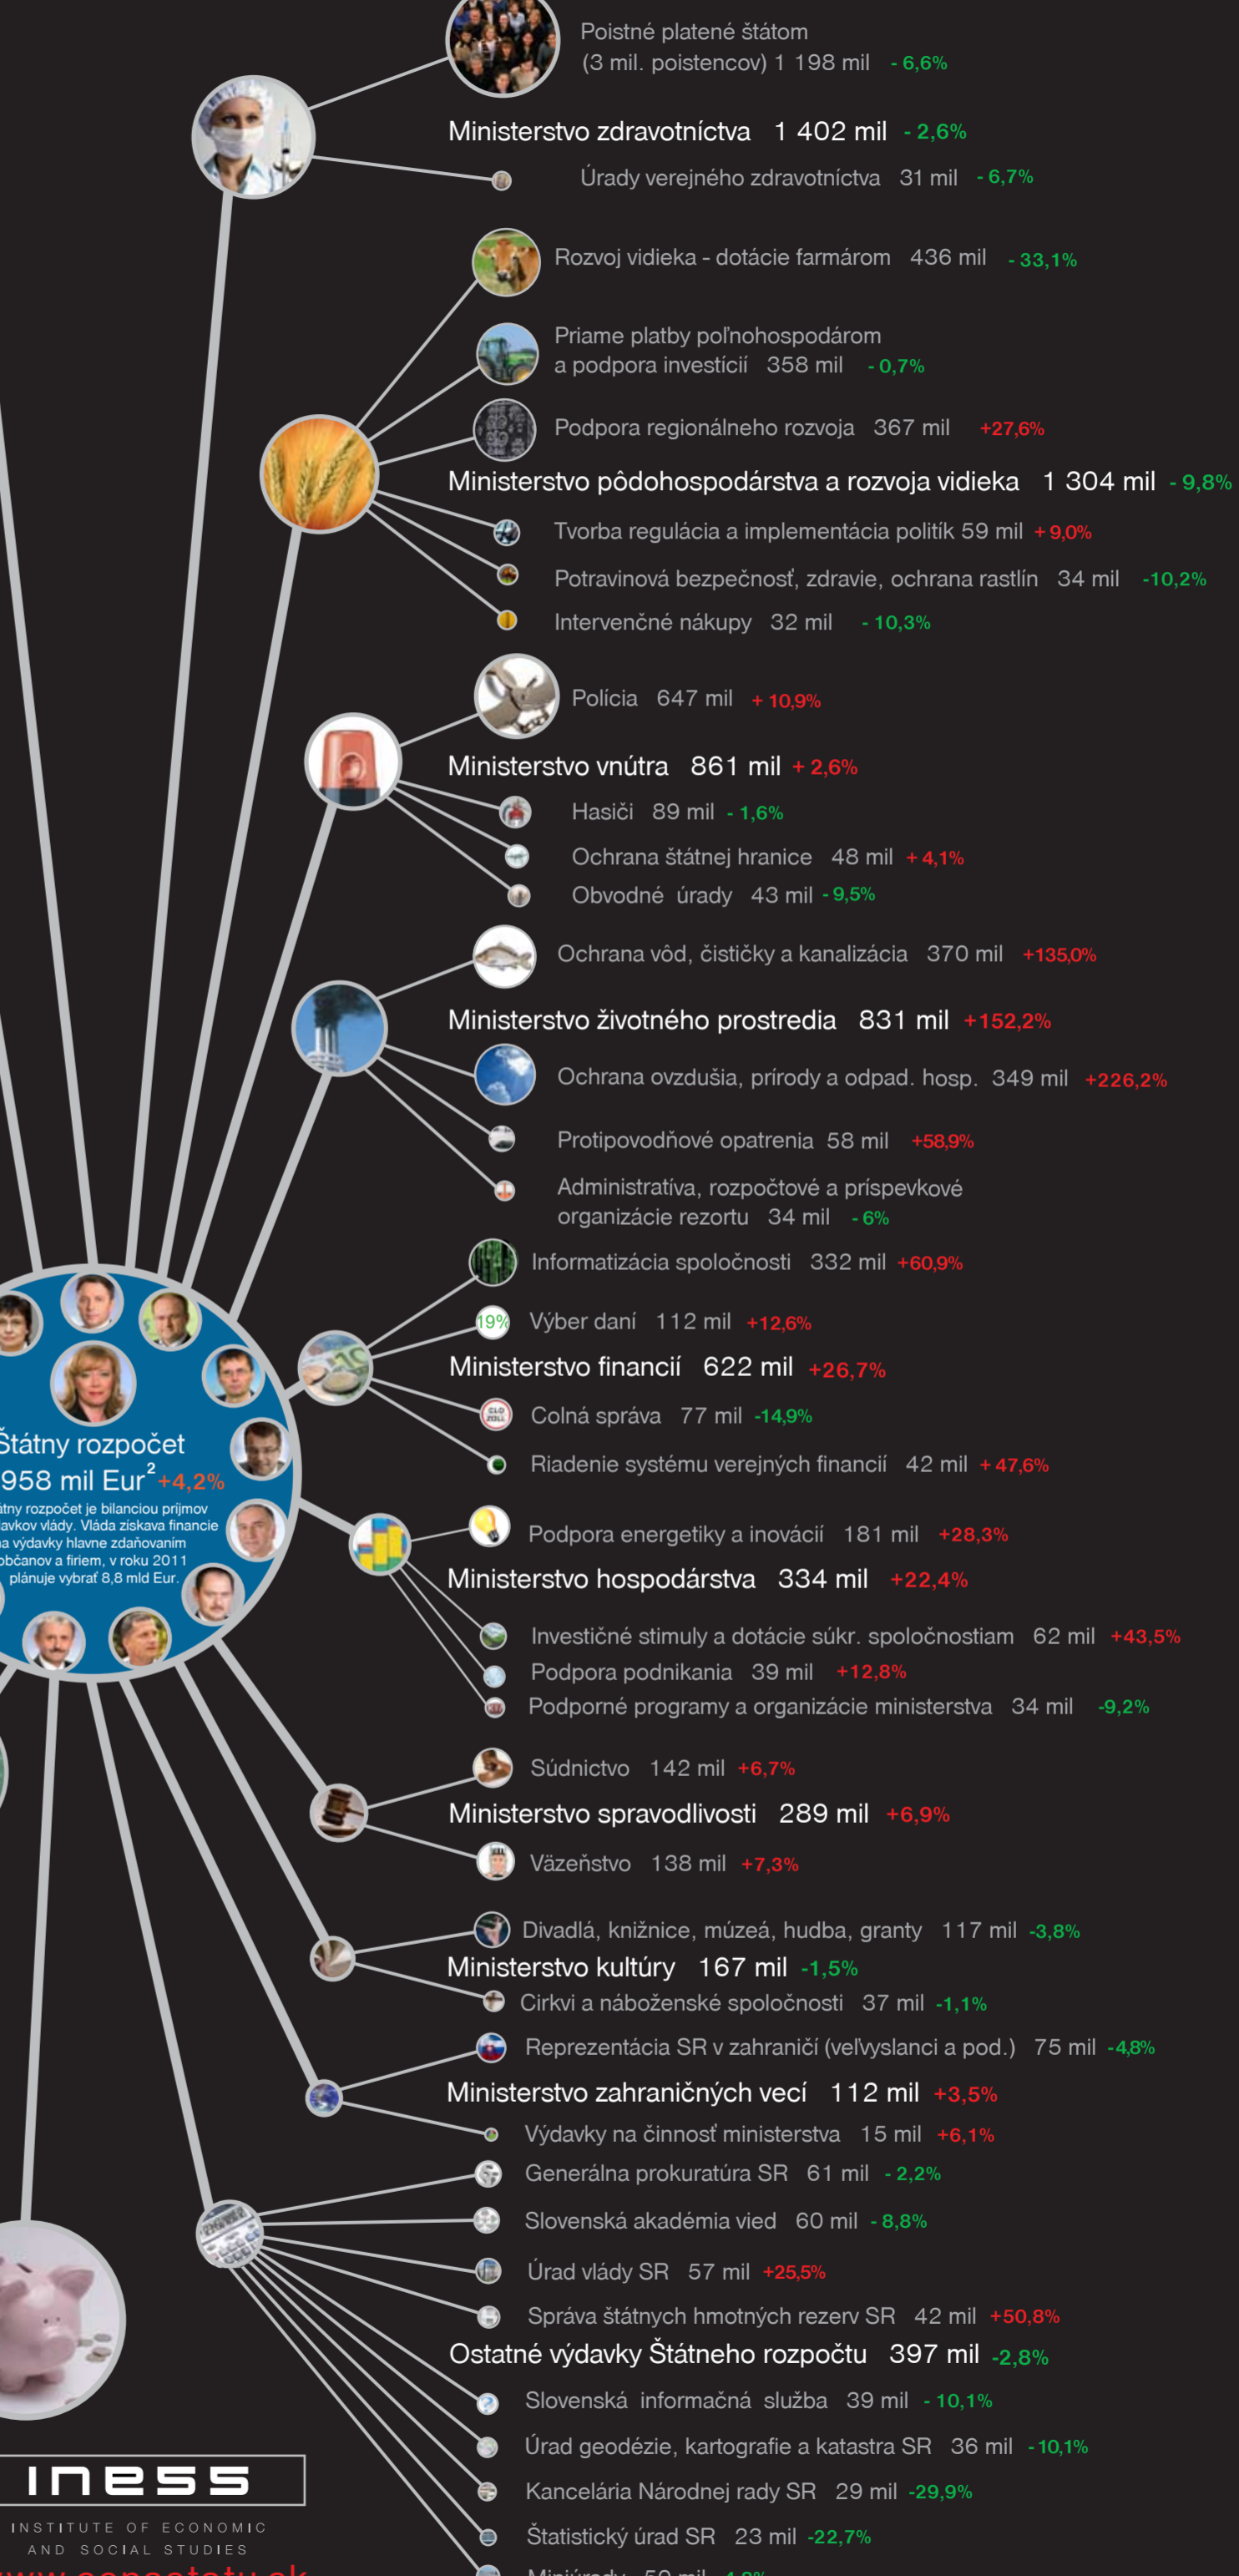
Poistné platené štátom
(3 mil. poistencov) 1 198 mil - 6,6%

Ministerstvo zdravotníctva 1 402 mil - 2,6%

Úrady verejného zdravotníctva 31 mil - 6,7%

Rozvoj vidieka - dotácie farmárom 436 mil - 33,1%

Priame platby poľnohospodárom
a podpora investícií 358 mil - 0,7%

Podpora regionálneho rozvoja 367 mil +27,6%

Ministerstvo pôdohospodárstva a rozvoja vidieka 1 304 mil - 9,8%

Tvorba regulácia a implementácia politík 59 mil + 9,0%

Potravinová bezpečnosť, zdravie, ochrana rastlín 34 mil -10,2%

Intervenčné nákupy 32 mil - 10,3%

Polícia 647 mil + 10,9%

Ministerstvo vnútra 861 mil + 2,6%

Hasiči 89 mil - 1,6%

Ochrana štátnej hranice 48 mil + 4,1%

Obvodné úrady 43 mil - 9,5%

Ochrana vôd, čističky a kanalizácia 370 mil +135,0%

Ministerstvo životného prostredia 831 mil +152,2%

Ochrana ovzdušia, prírody a odpad. hosp. 349 mil +226,2%

Protipovodňové opatrenia 58 mil +58,9%

Administratíva, rozpočtové a príspevkové organizácie rezortu 34 mil - 6%

Informatizácia spoločnosti 332 mil +60,9%

19% Výber daní 112 mil +12,6%

Ministerstvo financií 622 mil +26,7%

Colná správa 77 mil -14,9%

Riadenie systému verejných financií 42 mil + 47,6%

Štátny rozpočet
958 mil Eur$^2$ +4,2%
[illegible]tny rozpočet je bilanciou príjmov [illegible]avkov vlády. Vláda získava financie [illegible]a výdavky hlavne zdaňovaním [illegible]občanov a firiem, v roku 2011 plánuje vybrať 8,8 mld Eur.

Podpora energetiky a inovácií 181 mil +28,3%

Ministerstvo hospodárstva 334 mil +22,4%

Investičné stimuly a dotácie súkr. spoločnostiam 62 mil +43,5%

Podpora podnikania 39 mil +12,8%

Podporné programy a organizácie ministerstva 34 mil -9,2%

Súdnictvo 142 mil +6,7%

Ministerstvo spravodlivosti 289 mil +6,9%

Väzeňstvo 138 mil +7,3%

Divadlá, knižnice, múzeá, hudba, granty 117 mil -3,8%

Ministerstvo kultúry 167 mil -1,5%

Cirkvi a náboženské spoločnosti 37 mil -1,1%

Reprezentácia SR v zahraničí (veľvyslanci a pod.) 75 mil -4,8%

Ministerstvo zahraničných vecí 112 mil +3,5%

Výdavky na činnosť ministerstva 15 mil +6,1%

Generálna prokuratúra SR 61 mil - 2,2%

Slovenská akadémia vied 60 mil - 8,8%

Úrad vlády SR 57 mil +25,5%

Správa štátnych hmotných rezerv SR 42 mil +50,8%

Ostatné výdavky Štátneho rozpočtu 397 mil -2,8%

Slovenská informačná služba 39 mil - 10,1%

Úrad geodézie, kartografie a katastra SR 36 mil - 10,1%

Kancelária Národnej rady SR 29 mil -29,9%

Štatistický úrad SR 23 mil -22,7%

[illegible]

INESS
INSTITUTE OF ECONOMIC AND SOCIAL STUDIES
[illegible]